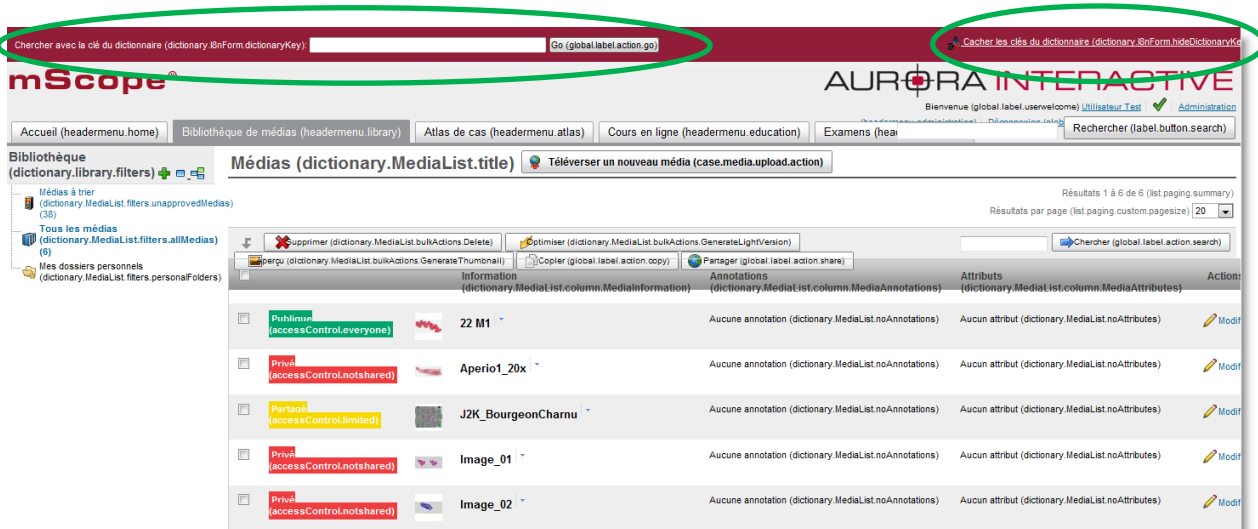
Chercher avec la clé du dictionnaire (dictionary.I18nForm.dictionaryKey): Go (global.label.action.go)

Cacher les clés du dictionnaire (dictionary.I18nForm.hideDictionaryKe

mScope®

AURORA INTERACTIVE

Bienvenue (global.label.userwelcome) Utilisateur Test Administration

(headermenu.administration) Déconnexion (global

Accueil (headermenu.home) | Bibliothèque de médias (headermenu.library) | Atlas de cas (headermenu.atlas) | Cours en ligne (headermenu.education) | Examens (hea

Rechercher (label.button.search)

Bibliothèque (dictionary.library.filters)

Médias à trier (dictionary.MediaList.filters.unapprovedMedias) (38)

Tous les médias (dictionary.MediaList.filters.allMedias) (6)

Mes dossiers personnels (dictionary.MediaList.filters.personalFolders)

Médias (dictionary.MediaList.title)

Téléverser un nouveau média (case.media.upload.action)

Résultats 1 à 6 de 6 (list.paging.summary)

Résultats par page (list.paging.custom.pagesize) 20

Supprimer (dictionary.MediaList.bulkActions.Delete)

Optimiser (dictionary.MediaList.bulkActions.GenerateLightVersion)

Chercher (global.label.action.search)

Aperçu (dictionary.MediaList.bulkActions.GenerateThumbnail)

Copier (global.label.action.copy)

Partager (global.label.action.share)

| | | Information (dictionary.MediaList.column.MediaInformation) | Annotations (dictionary.MediaList.column.MediaAnnotations) | Attributs (dictionary.MediaList.column.MediaAttributes) | Action |
|---|---|---|---|---|---|
| | Publique (accessControl.everyone) | 22 M1 | Aucune annotation (dictionary.MediaList.noAnnotations) | Aucun attribut (dictionary.MediaList.noAttributes) | Modif |
| | Privé (accessControl.notshared) | Aperio1_20x | Aucune annotation (dictionary.MediaList.noAnnotations) | Aucun attribut (dictionary.MediaList.noAttributes) | Modif |
| | Partagé (accessControl.limited) | J2K_BourgeonCharnu | Aucune annotation (dictionary.MediaList.noAnnotations) | Aucun attribut (dictionary.MediaList.noAttributes) | Modif |
| | Privé (accessControl.notshared) | Image_01 | Aucune annotation (dictionary.MediaList.noAnnotations) | Aucun attribut (dictionary.MediaList.noAttributes) | Modif |
| | Privé (accessControl.notshared) | Image_02 | Aucune annotation (dictionary.MediaList.noAnnotations) | Aucun attribut (dictionary.MediaList.noAttributes) | Modif |